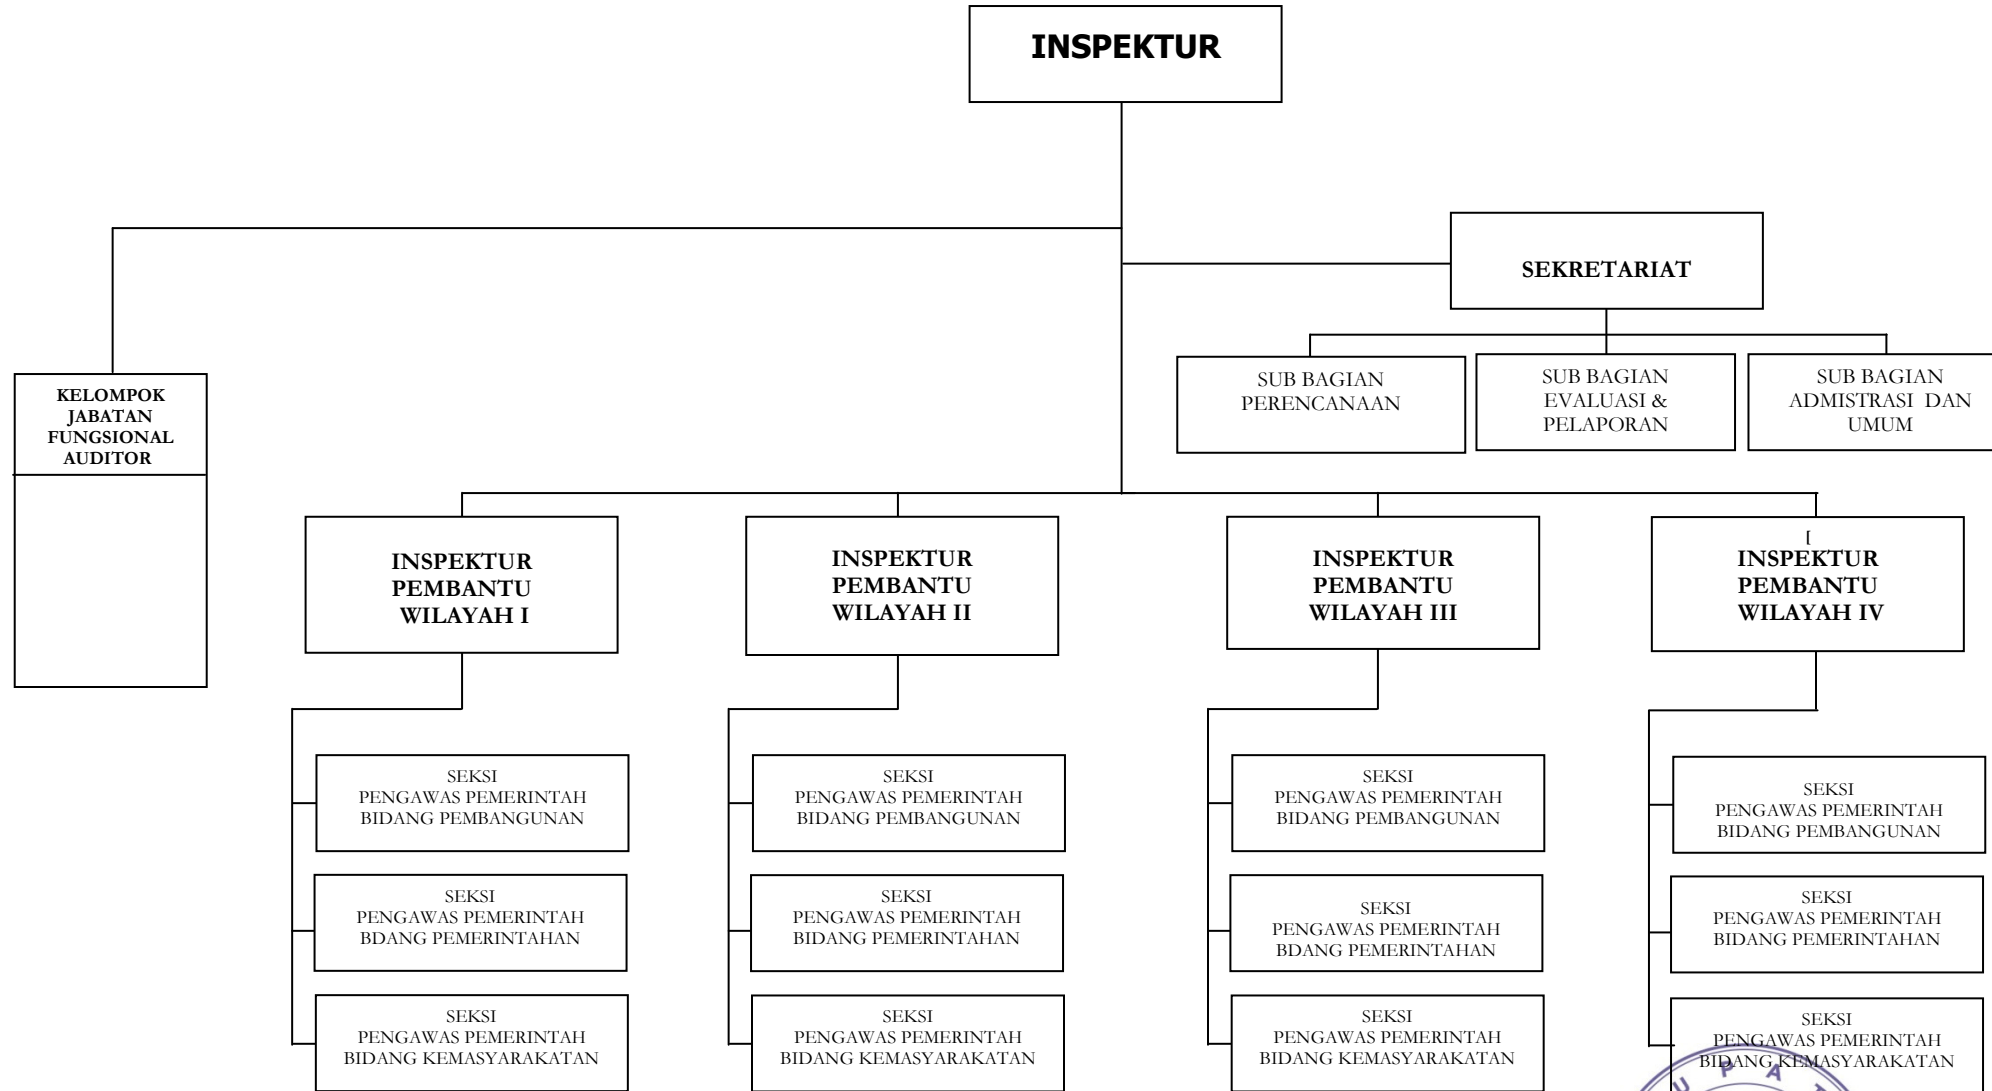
INSPEKTUR

SEKRETARIAT

SUB BAGIAN PERENCANAAN

SUB BAGIAN EVALUASI & PELAPORAN

SUB BAGIAN ADMISTRASI DAN UMUM

KELOMPOK JABATAN FUNGSIONAL AUDITOR

INSPEKTUR PEMBANTU WILAYAH I

INSPEKTUR PEMBANTU WILAYAH II

INSPEKTUR PEMBANTU WILAYAH III

[ INSPEKTUR PEMBANTU WILAYAH IV

SEKSI PENGAWAS PEMERINTAH BIDANG PEMBANGUNAN

SEKSI PENGAWAS PEMERINTAH BDANG PEMERINTAHAN

SEKSI PENGAWAS PEMERINTAH BIDANG KEMASYARAKATAN

SEKSI PENGAWAS PEMERINTAH BIDANG PEMBANGUNAN

SEKSI PENGAWAS PEMERINTAH BIDANG PEMERINTAHAN

SEKSI PENGAWAS PEMERINTAH BIDANG KEMASYARAKATAN

SEKSI PENGAWAS PEMERINTAH BIDANG PEMBANGUNAN

SEKSI PENGAWAS PEMERINTAH BDANG PEMERINTAHAN

SEKSI PENGAWAS PEMERINTAH BIDANG KEMASYARAKATAN

SEKSI PENGAWAS PEMERINTAH BIDANG PEMBANGUNAN

SEKSI PENGAWAS PEMERINTAH BIDANG PEMERINTAHAN

SEKSI PENGAWAS PEMERINTAH BIDANG KEMASYARAKATAN